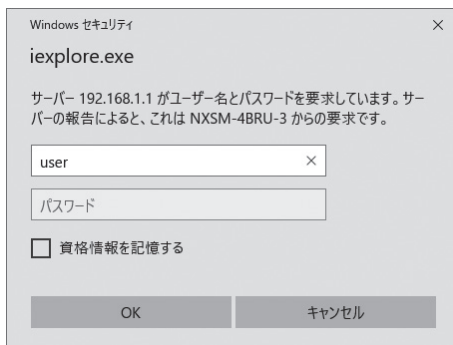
Windows セキュリティ

×

iexplore.exe

サーバー 192.168.1.1 がユーザー名とパスワードを要求しています。サーバーの報告によると、これは NXSM-4BRU-3 からの要求です。

user ×

パスワード

資格情報を記憶する

OK

キャンセル